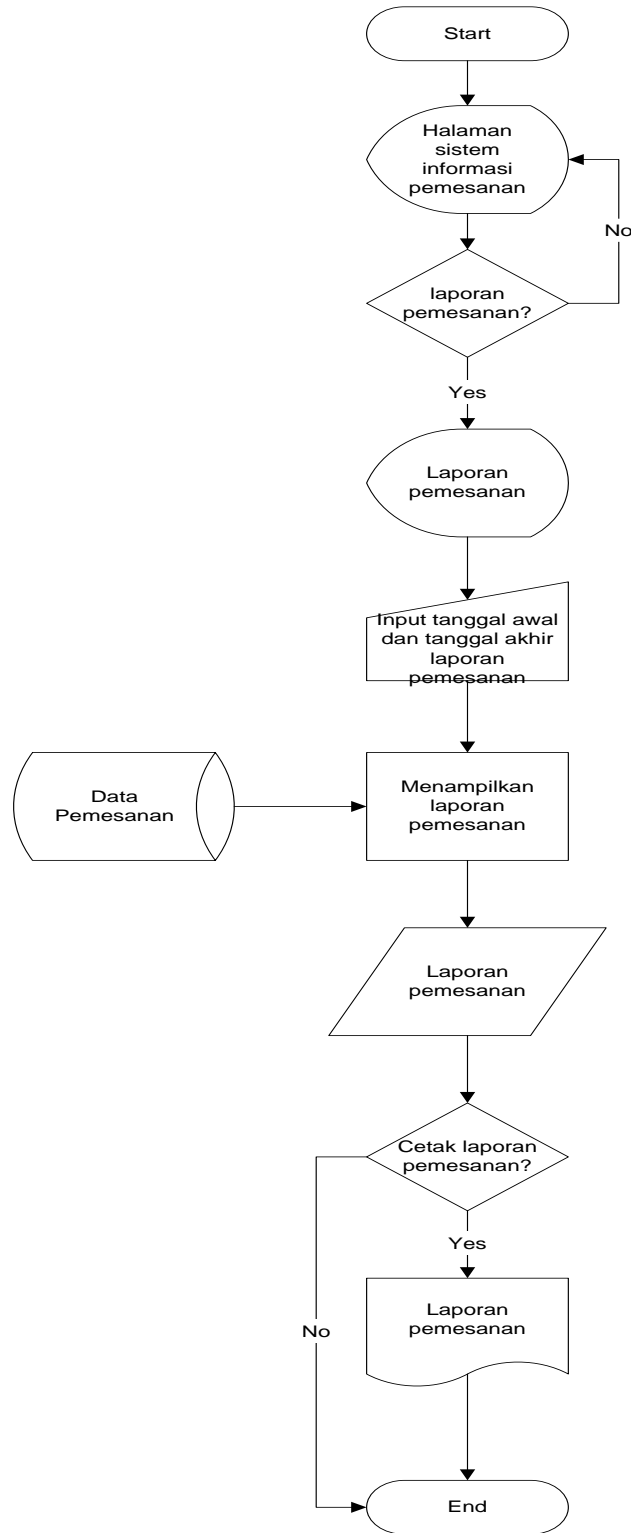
Start

Halaman sistem informasi pemesanan

No

laporan pemesanan?

Yes

Laporan pemesanan

Input tanggal awal dan tanggal akhir laporan pemesanan

Data Pemesanan

Menampilkan laporan pemesanan

Laporan pemesanan

Cetak laporan pemesanan?

Yes

No

Laporan pemesanan

End